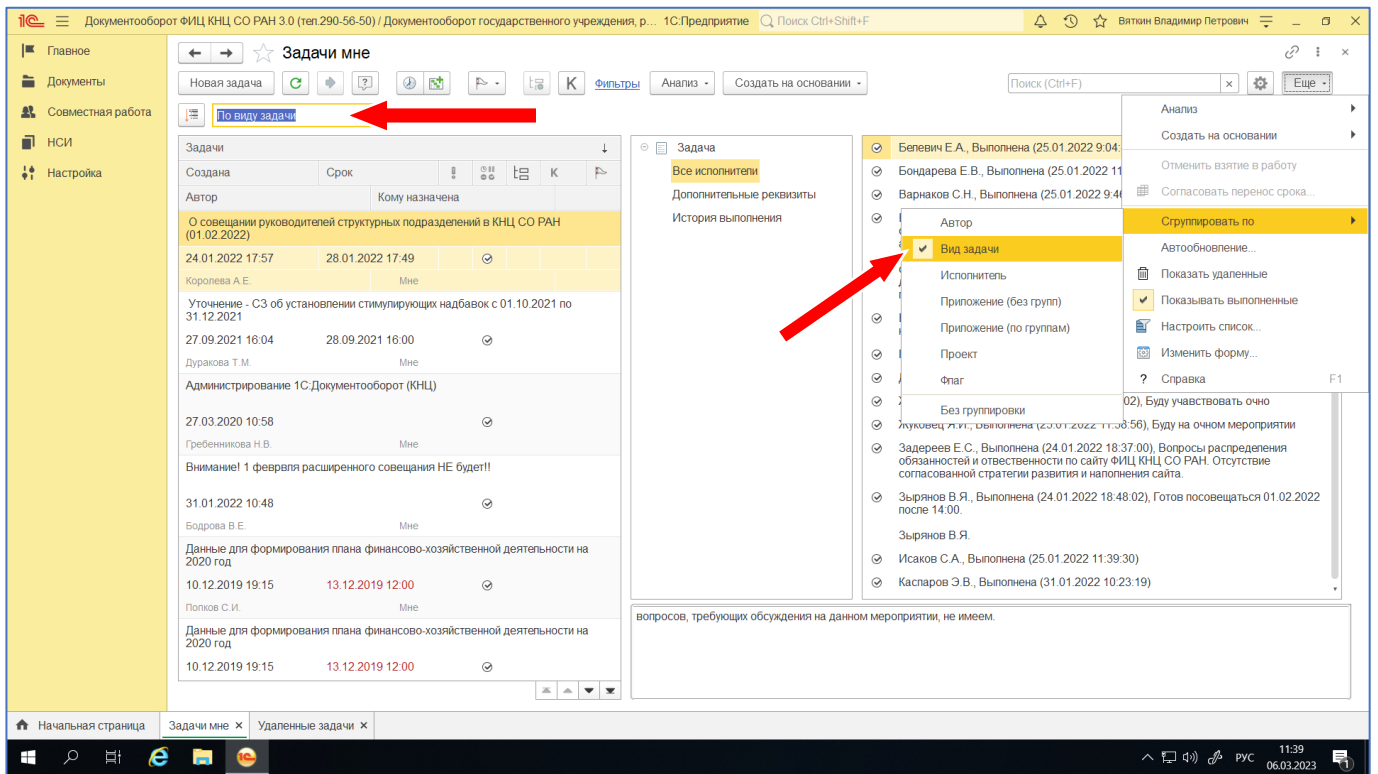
1С Документооборот ФИЦ КНЦ СО РАН 3.0 (тел.290-56-50) / Документооборот государственного учреждения, р... 1С:Предприятие Поиск Ctrl+Shift+F Вяткин Владимир Петрович

Главное
Документы
Совместная работа
НСИ
Настройка

Задачи мне

Новая задача Фильтры Анализ Создать на основании Поиск (Ctrl+F) Еще

По виду задачи

| Задачи | | | |
|---|---|---|---|
| Создана | Срок | | |
| Автор | Кому назначена | | |
| О совещании руководителей структурных подразделений в КНЦ СО РАН (01.02.2022) | | | |
| 24.01.2022 17:57 | 28.01.2022 17:49 | | |
| Королева А.Е. | Мне | | |
| Уточнение - СЗ об установлении стимулирующих надбавок с 01.10.2021 по 31.12.2021 | | | |
| 27.09.2021 16:04 | 28.09.2021 16:00 | | |
| Дуракова Т.М. | Мне | | |
| Администрирование 1С:Документооборот (КНЦ) | | | |
| 27.03.2020 10:58 | | | |
| Гребенникова Н.В. | Мне | | |
| Внимание! 1 февраля расширенного совещания НЕ будет!! | | | |
| 31.01.2022 10:48 | | | |
| Бодрова В.Е. | Мне | | |
| Данные для формирования плана финансово-хозяйственной деятельности на 2020 год | | | |
| 10.12.2019 19:15 | 13.12.2019 12:00 | | |
| Попков С.И. | Мне | | |
| Данные для формирования плана финансово-хозяйственной деятельности на 2020 год | | | |
| 10.12.2019 19:15 | 13.12.2019 12:00 | | |

Задача
Все исполнители
Дополнительные реквизиты
История выполнения

Белевич Е.А., Выполнена (25.01.2022 9:04:
Бондарева Е.В., Выполнена (25.01.2022 11
Варнаков С.Н., Выполнена (25.01.2022 9:4
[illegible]02), Буду учавствовать очно
Жуковец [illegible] (25.01.2022 11:58:56), Буду на очном мероприятии
Задереев Е.С., Выполнена (24.01.2022 18:37:00), Вопросы распределения обязанностей и ответственности по сайту ФИЦ КНЦ СО РАН. Отсутствие согласованной стратегии развития и наполнения сайта.
Зырянов В.Я., Выполнена (24.01.2022 18:48:02), Готов посовещаться 01.02.2022 после 14:00.
Зырянов В.Я.
Исаков С.А., Выполнена (25.01.2022 11:39:30)
Каспаров Э.В., Выполнена (31.01.2022 10:23:19)

вопросов, требующих обсуждения на данном мероприятии, не имеем.

Автор
Вид задачи
Исполнитель
Приложение (без групп)
Приложение (по группам)
Проект
Флаг
Без группировки

Анализ
Создать на основании
Отменить взятие в работу
Согласовать перенос срока...
Сгруппировать по
Автообновление...
Показать удаленные
Показывать выполненные
Настроить список...
Изменить форму...
Справка F1

Начальная страница Задачи мне × Удаленные задачи ×

РУС 11:39 06.03.2023